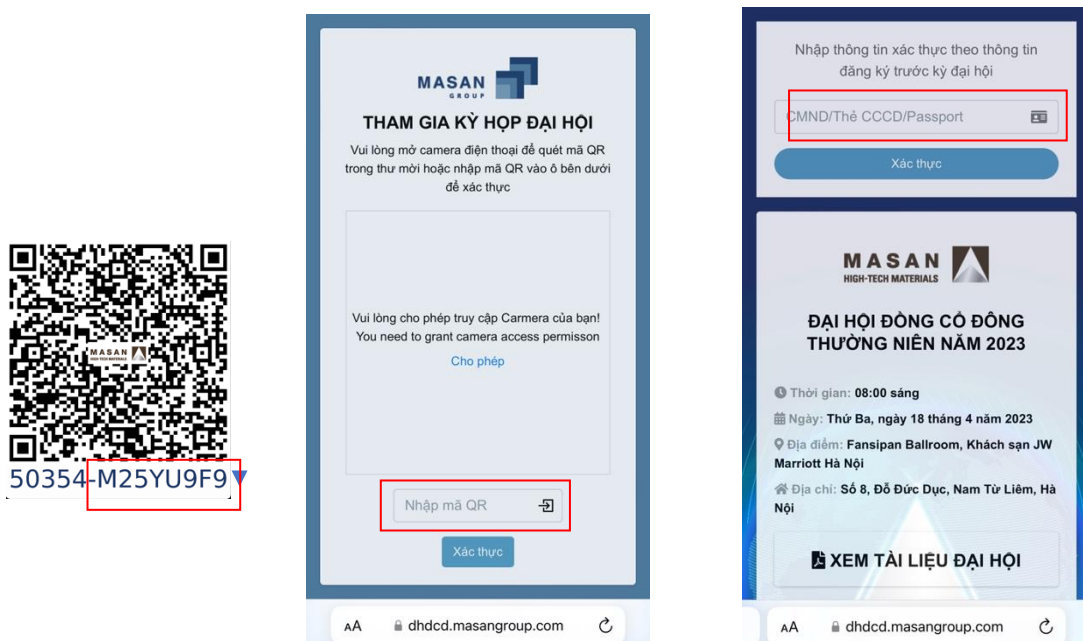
MASAN
HIGH-TECH MATERIALS

50354-M25YU9F9

MASAN
GROUP

THAM GIA KỲ HỌP ĐẠI HỘI

Vui lòng mở camera điện thoại để quét mã QR trong thư mời hoặc nhập mã QR vào ô bên dưới để xác thực

Vui lòng cho phép truy cập Carmera của bạn!
You need to grant camera access permisson

Cho phép

Nhập mã QR

Xác thực

AA dhdcd.masangroup.com

Nhập thông tin xác thực theo thông tin đăng ký trước kỳ đại hội

CMND/Thẻ CCCD/Passport

Xác thực

MASAN
HIGH-TECH MATERIALS

ĐẠI HỘI ĐỒNG CỔ ĐÔNG THƯỜNG NIÊN NĂM 2023

Thời gian: 08:00 sáng

Ngày: Thứ Ba, ngày 18 tháng 4 năm 2023

Địa điểm: Fansipan Ballroom, Khách sạn JW Marriott Hà Nội

Địa chỉ: Số 8, Đỗ Đức Dục, Nam Từ Liêm, Hà Nội

XEM TÀI LIỆU ĐẠI HỘI

AA dhdcd.masangroup.com